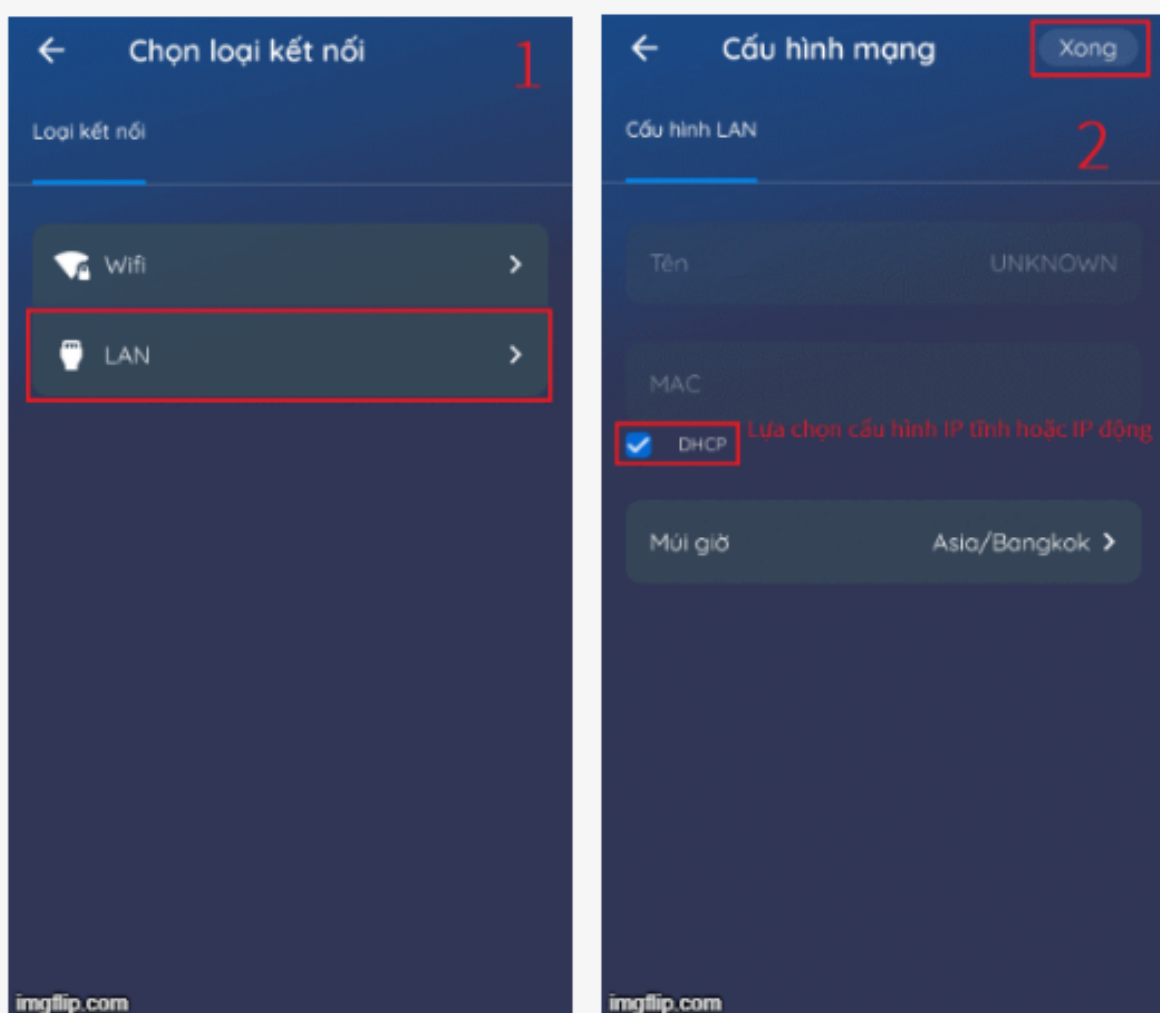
← Chọn loại kết nối
1

Loại kết nối

Wifi >

LAN >

imgflip.com

← Cấu hình mạng
Xong

Cấu hình LAN
2

Tên UNKNOWN

MAC

DHCP
Lựa chọn cấu hình IP tĩnh hoặc IP động

Múi giờ Asia/Bangkok >

imgflip.com